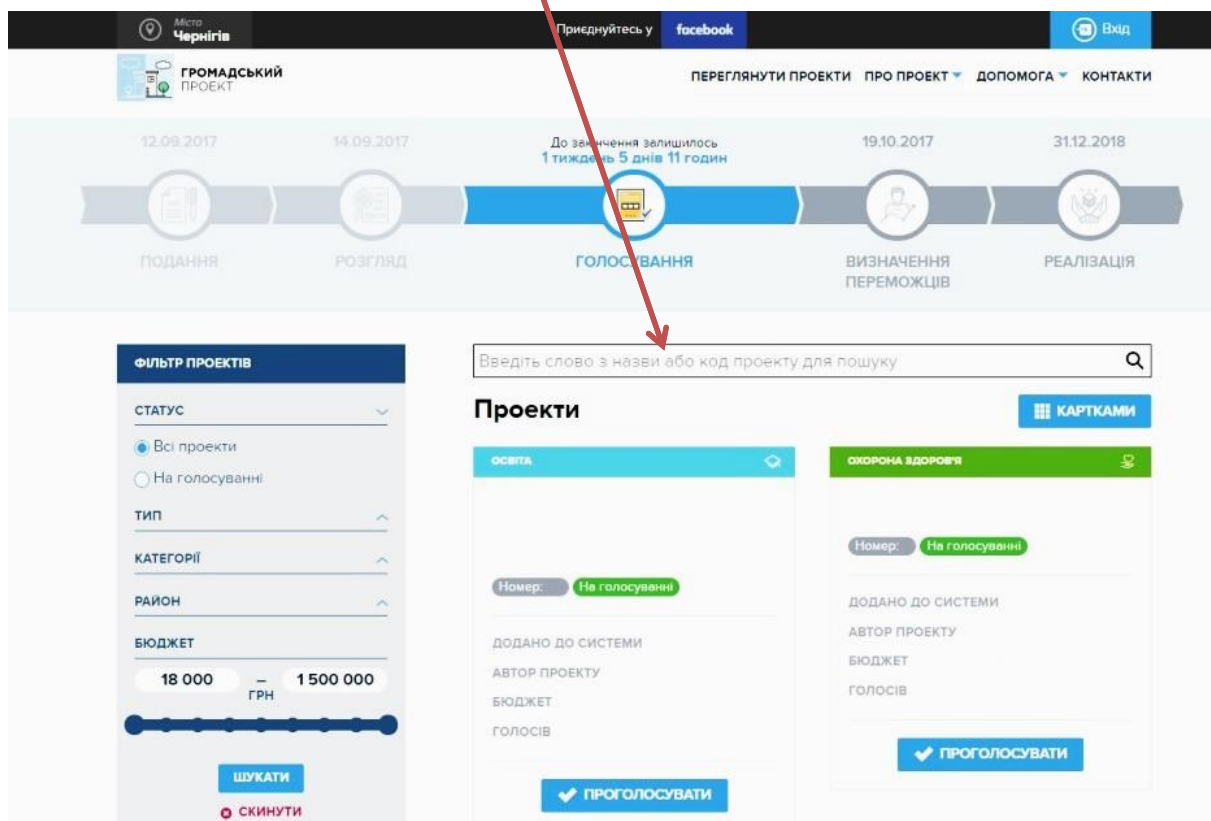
Місто Чернігів

Приєднуйтесь у facebook

Вхід

ГРОМАДСЬКИЙ ПРОЕКТ

ПЕРЕГЛЯНУТИ ПРОЕКТИ ПРО ПРОЕКТ ДОПОМОГА КОНТАКТИ

12.09.2017

14.09.2017

До закінчення залишилось
1 тиждень 5 днів 11 годин

19.10.2017

31.12.2018

ПОДАННЯ

РОЗГЛЯД

ГОЛОСУВАННЯ

ВИЗНАЧЕННЯ ПЕРЕМОЖЦІВ

РЕАЛІЗАЦІЯ

ФІЛЬТР ПРОЕКТІВ

СТАТУС

Всі проекти

На голосуванні

ТИП

КАТЕГОРІЇ

РАЙОН

БЮДЖЕТ

18 000 – 1 500 000
ГРН

ШУКАТИ

СКИНУТИ

Введіть слово з назви або код проекту для пошуку

Проекти

КАРТКАМИ

ОСВІТА

Номер: На голосуванні

ДОДАНО ДО СИСТЕМИ

АВТОР ПРОЕКТУ

БЮДЖЕТ

ГОЛОСІВ

ПРОГОЛОСУВАТИ

ОХОРОНА ЗДОРОВ'Я

Номер: На голосуванні

ДОДАНО ДО СИСТЕМИ

АВТОР ПРОЕКТУ

БЮДЖЕТ

ГОЛОСІВ

ПРОГОЛОСУВАТИ